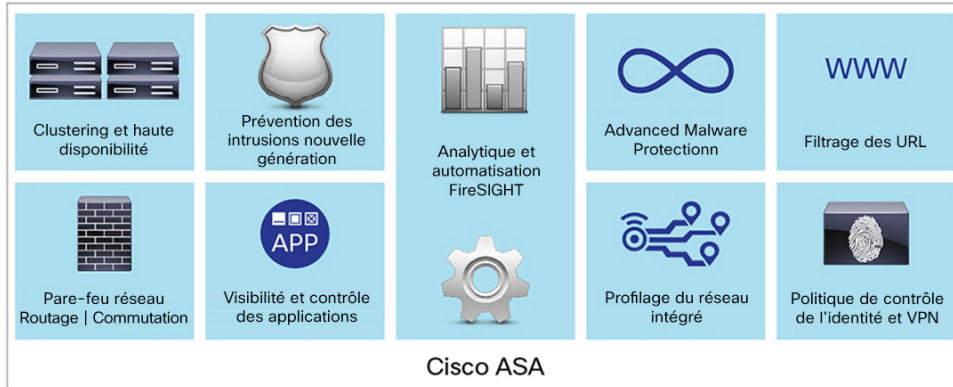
Clustering et haute disponibilité

Prévention des intrusions nouvelle génération

Analytique et automatisation FireSIGHT

Advanced Malware Protectionn

WWW

Filtrage des URL

Pare-feu réseau Routage | Commutation

APP

Visibilité et contrôle des applications

Profilage du réseau intégré

Politique de contrôle de l'identité et VPN

Cisco ASA